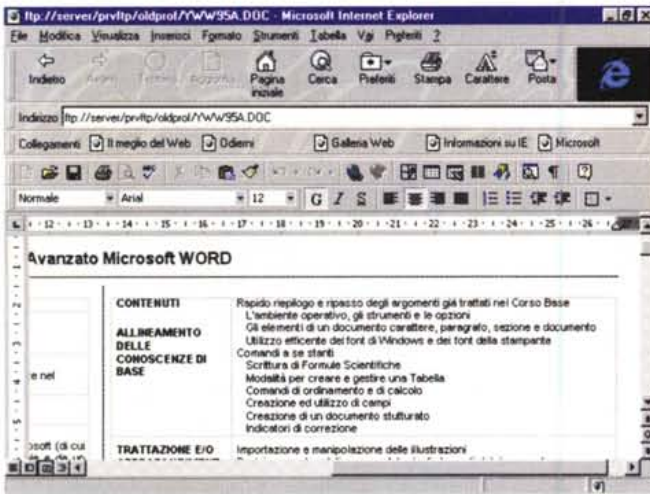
ftp://server/prvltp/oldprol/YWW95A.DOC - Microsoft Internet Explorer

File Modifica Visualizza Inserisci Formato Strumenti Tabella Vai Preferiti ?

Indietro Avanti Termina Aggiorna Pagina iniziale Cerca Preferiti Stampa Carattere Posta

Indirizzo ftp://server/prvltp/oldprol/YWW95A.DOC

Collegamenti Il meglio del Web Odierni Galleria Web Informazioni su IE Microsoft

Normale Arial 12 G C S

· 12 · · 13 · · 14 · · 15 · · 16 · · 17 · · 18 · · 19 · · 20 · · 21 · · 22 · · 23 · · 24 · · 25 · · 26 ·

Avanzato Microsoft WORD

| | | |
|---|---|---|
| | CONTENUTI | Rapido riepilogo e ripasso degli argomenti già trattati nel Corso Base |
| | ALLINEAMENTO DELLE CONOSCENZE DI BASE | L'ambiente operativo, gli strumenti e le opzioni<br>Gli elementi di un documento carattere, paragrafo, sezione e documento<br>Utilizzo efficente dei font di Windows e dei font della stampante<br>Comandi a se stanti<br>Scrittura di Formule Scientifiche<br>Modalità per creare e gestire una Tabella<br>Comandi di ordinamento e di calcolo<br>Creazione ed utilizzo di campi<br>Creazione di un documento stutturato<br>Indicatori di correzione |
| e nel | | |
| osoft (di cui | TRATTAZIONE E/O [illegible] | Importazione e manipolazione delle illustrazioni |